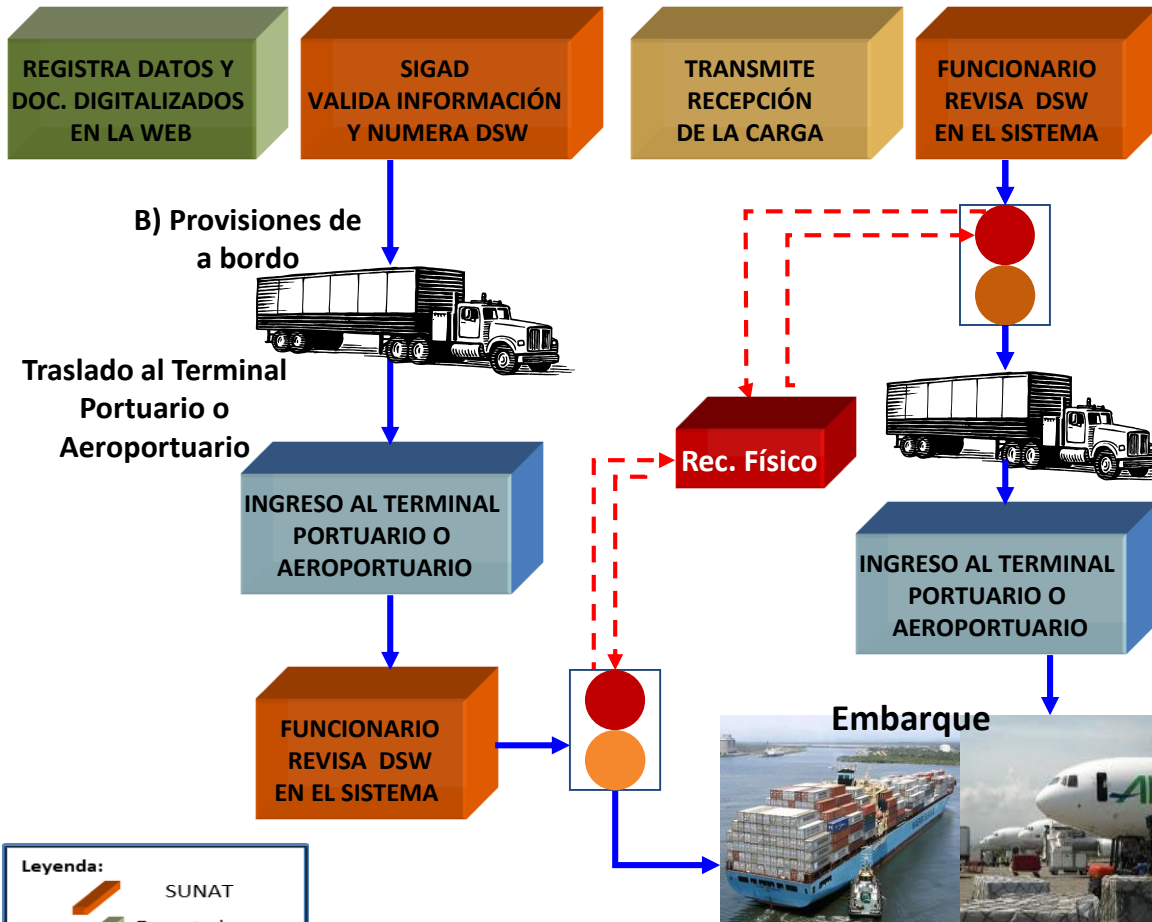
REGISTRA DATOS Y DOC. DIGITALIZADOS EN LA WEB

SIGAD VALIDA INFORMACIÓN Y NUMERA DSW

TRANSMITE RECEPCIÓN DE LA CARGA

FUNCIONARIO REVISA DSW EN EL SISTEMA

B) Provisiones de a bordo

Traslado al Terminal Portuario o Aeroportuario

Rec. Físico

INGRESO AL TERMINAL PORTUARIO O AEROPORTUARIO

INGRESO AL TERMINAL PORTUARIO O AEROPORTUARIO

FUNCIONARIO REVISA DSW EN EL SISTEMA

Embarque

Leyenda:
SUNAT
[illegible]